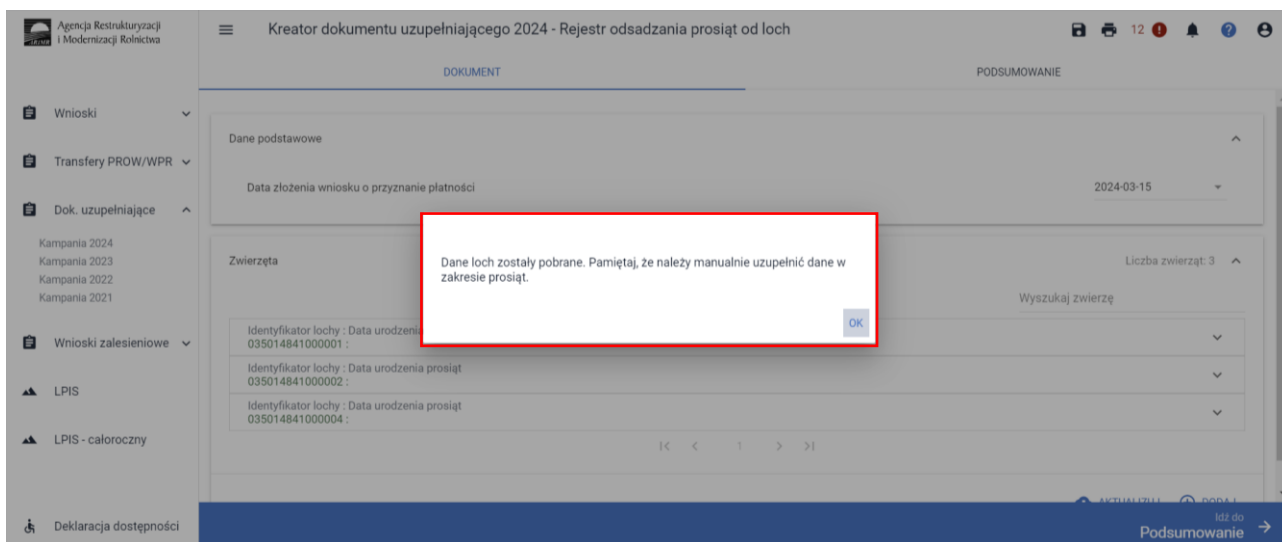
Agencja Restrukturyzacji i Modernizacji Rolnictwa

Kreator dokumentu uzupełniającego 2024 - Rejestr odsadzania prosiąt od loch

12

DOKUMENT

PODSUMOWANIE

Wnioski

Transfery PROW/WPR

Dok. uzupełniające

Kampania 2024
Kampania 2023
Kampania 2022
Kampania 2021

Wnioski zalesieniowe

LPIS

LPIS - całoroczny

Deklaracja dostępności

Dane podstawowe

Data złożenia wniosku o przyznanie płatności

2024-03-15

Zwierzęta

Liczba zwierząt: 3

Wyszukaj zwierzę

Identyfikator lochy : Data urodzenia
035014841000001 :

Identyfikator lochy : Data urodzenia prosiąt
035014841000002 :

Identyfikator lochy : Data urodzenia prosiąt
035014841000004 :

1

Dane loch zostały pobrane. Pamiętaj, że należy manualnie uzupełnić dane w zakresie prosiąt.

OK

AKTUALIZUJ DODAJ

Idź do
Podsumowanie